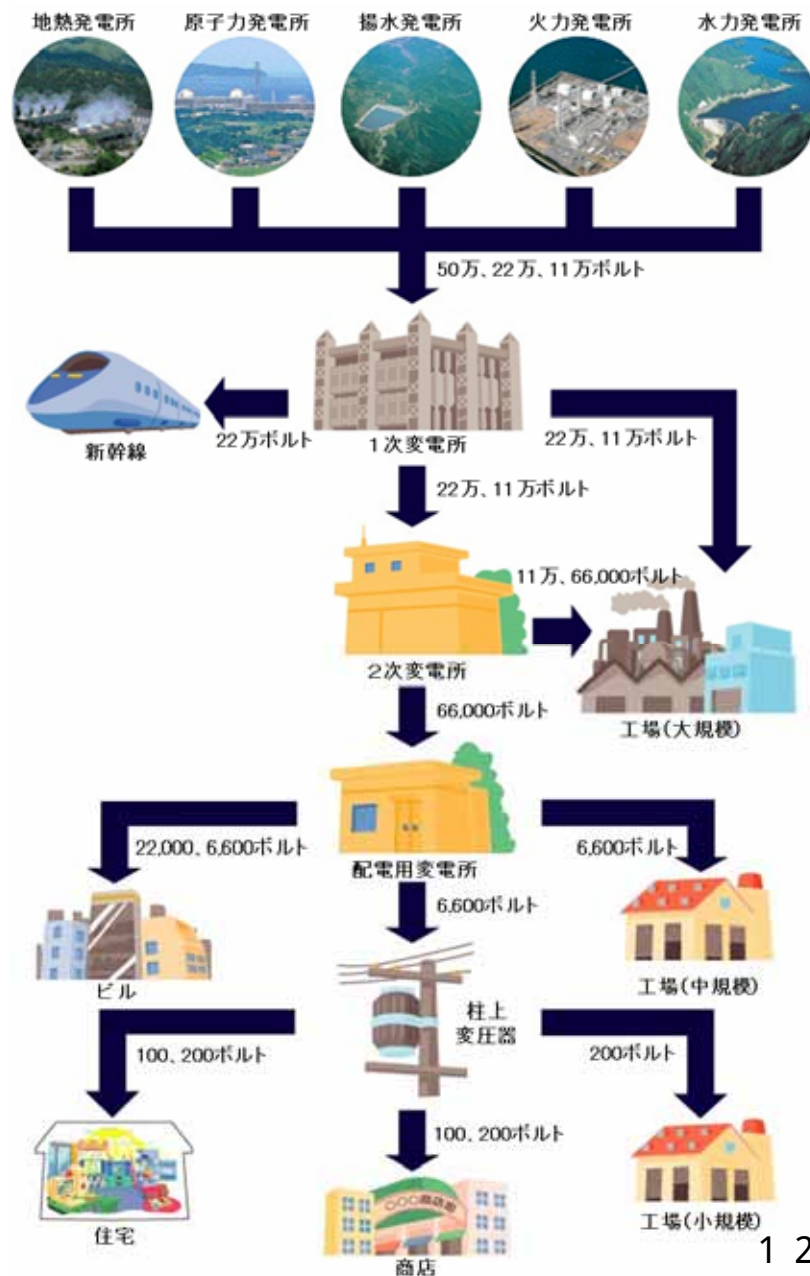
地熱発電所 原子力発電所 揚水発電所 火力発電所 水力発電所

50万、22万、11万ボルト

22万ボルト

新幹線

1次変電所

22万、11万ボルト

22万、11万ボルト

11万、66,000ボルト

2次変電所

工場(大規模)

66,000ボルト

22,000、6,600ボルト

配電用変電所

6,600ボルト

6,600ボルト

ビル

工場(中規模)

柱上変圧器

100、200ボルト

200ボルト

〇〇〇商店街

住宅

100、200ボルト

工場(小規模)

商店

1 2